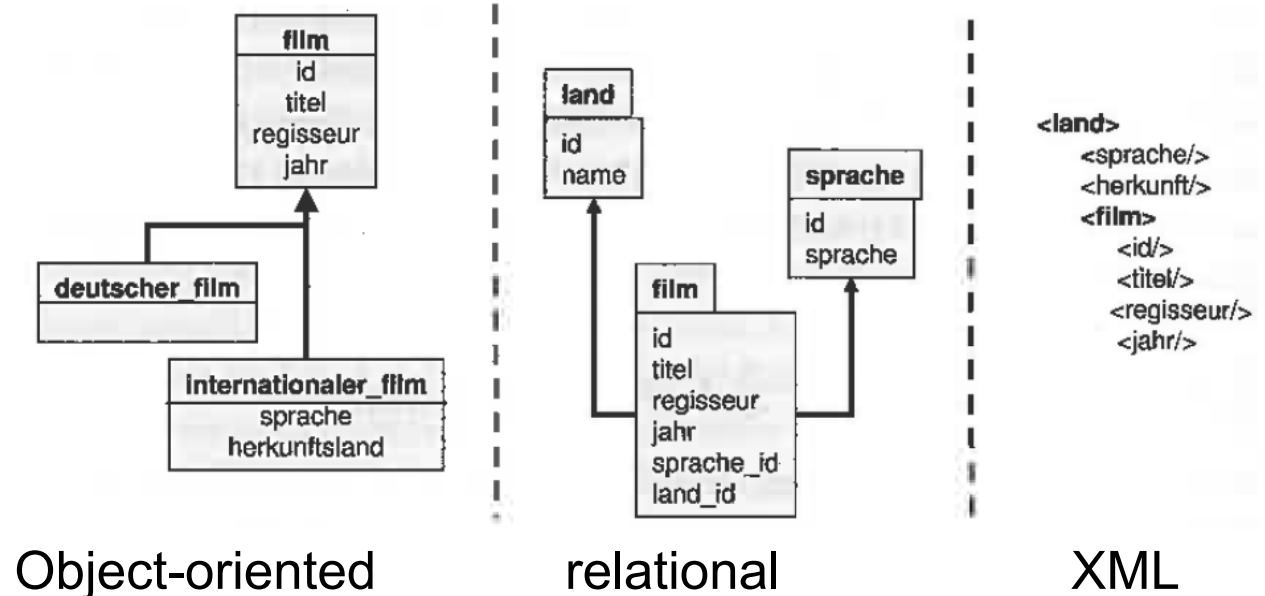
film
id
titel
regisseur
jahr

deutscher_film

internationaler_film
sprache
herkunftsland

land
id
name

sprache
id
sprache

film
id
titel
regisseur
jahr
sprache_id
land_id

<land>
<sprache/>
<herkunft/>
<film>
<id/>
<titel/>
<regisseur/>
<jahr/>

Object-oriented

relational

XML